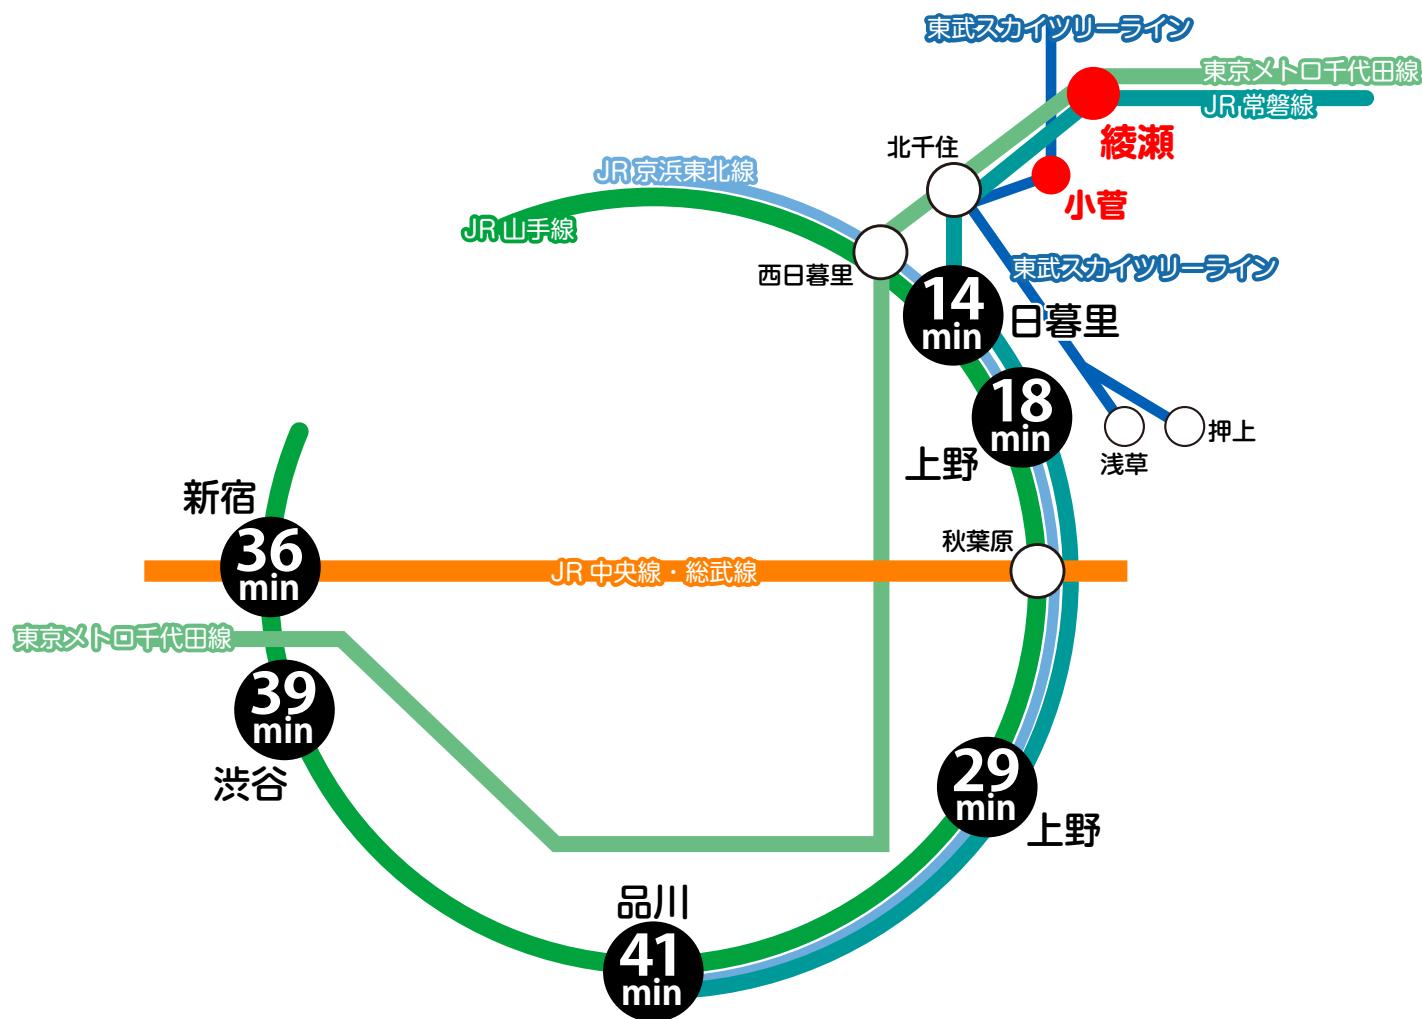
東武スカイツリーライン
東京メトロ千代田線
JR 常磐線
綾瀬
北千住
小菅
JR 京浜東北線
JR 山手線
西日暮里
東武スカイツリーライン
14 min
日暮里
18 min
上野
浅草
押上
新宿
36 min
秋葉原
JR 中央線・総武線
東京メトロ千代田線
39 min
渋谷
29 min
上野
品川
41 min